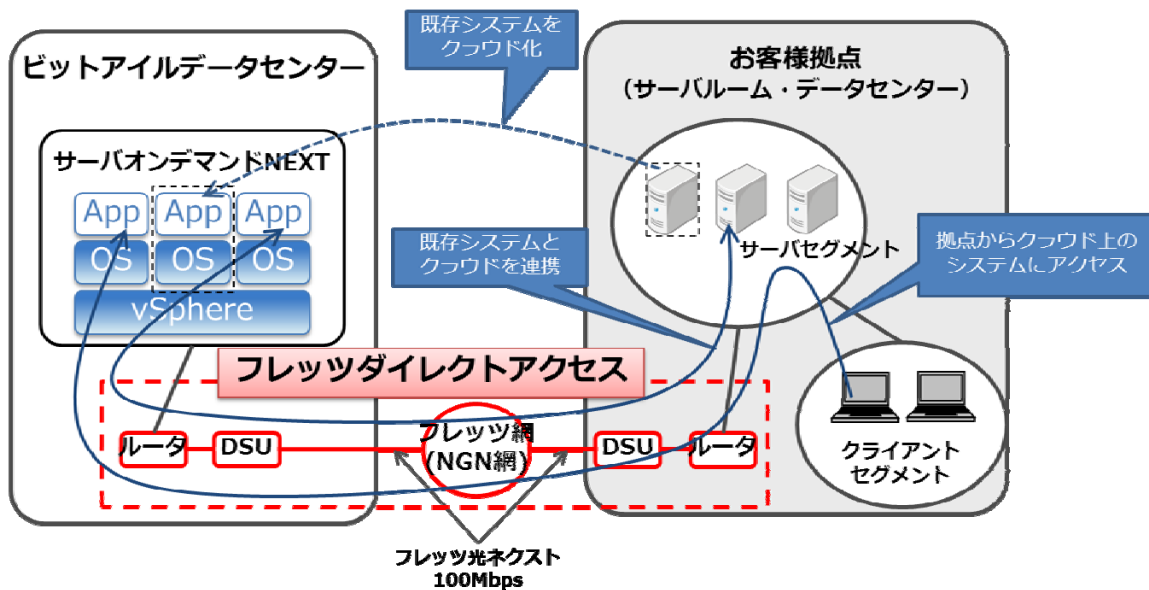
既存システムを
クラウド化

ビットアイルデータセンター

サーバオンデマンドNEXT

App App App
OS OS OS
vSphere

お客様拠点
（サーバルーム・データセンター）

サーバセグメント

既存システムと
クラウドを連携

拠点からクラウド上の
システムにアクセス

フレッツダイレクトアクセス

ルータ DSU フレッツ網 (NGN網) DSU ルータ

クライアント
セグメント

フレッツ光ネクスト
100Mbps